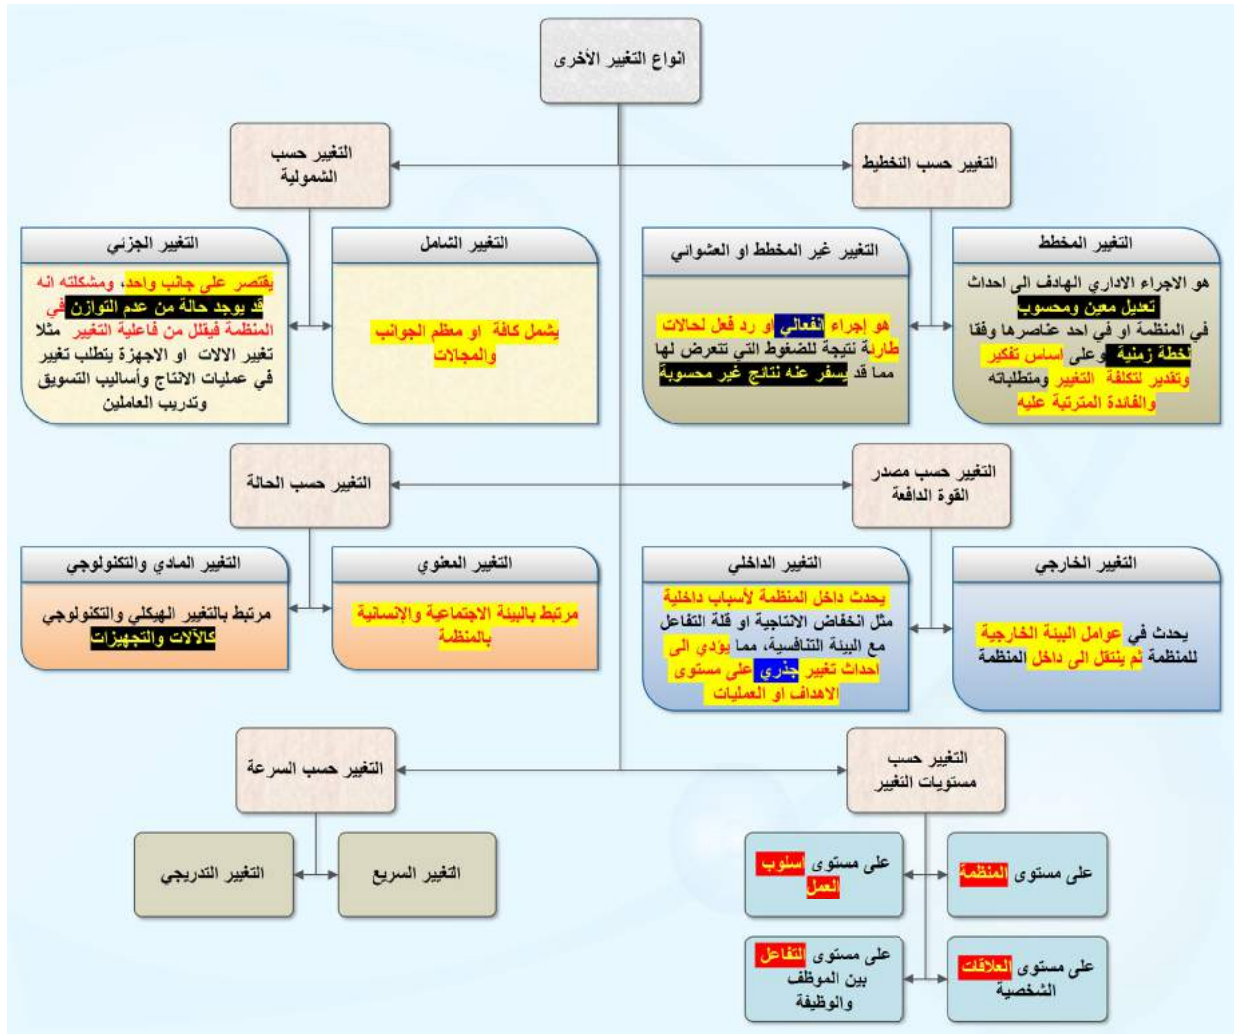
انواع التغيير الأخرى

التغيير حسب التخطيط

التغيير حسب الشمولية

التغيير المخطط

هو الاجراء الاداري الهادف الى احداث تعديل معين ومحسوب في المنظمة او في احد عناصرها وفقا لخطة زمنية وعلى اساس تفكير وتقدير لتكلفة التغيير ومتطلباته والفائدة المترتبة عليه

التغيير غير المخطط او العشوائي

هو إجراء انفعالي او رد فعل لحالات طارئة نتيجة للضغوط التي تتعرض لها مما قد يسفر عنه نتائج غير محسوبة

التغيير الشامل

يشمل كافة او معظم الجوانب والمجالات

التغيير الجزئي

يقتصر على جانب واحد، ومشكلته انه قد يوجد حالة من عدم التوازن في المنظمة فيقلل من فاعلية التغيير مثلا تغيير الالات او الاجهزة يتطلب تغيير في عمليات الانتاج وأساليب التسويق وتدريب العاملين

التغيير حسب مصدر القوة الدافعة

التغيير حسب الحالة

التغيير الخارجي

يحدث في عوامل البيئة الخارجية للمنظمة ثم ينتقل الى داخل المنظمة

التغيير الداخلي

يحدث داخل المنظمة لأسباب داخلية مثل انخفاض الانتاجية او قلة التفاعل مع البيئة التنافسية، مما يؤدي الى احداث تغيير جذري على مستوى الاهداف او العمليات

التغيير المعنوي

مرتبط بالبيئة الاجتماعية والإنسانية بالمنظمة

التغيير المادي والتكنولوجي

مرتبط بالتغيير الهيكلي والتكنولوجي كالآلات والتجهيزات

التغيير حسب مستويات التغيير

التغيير حسب السرعة

على مستوى المنظمة

على مستوى اسلوب العمل

على مستوى العلاقات الشخصية

على مستوى التفاعل بين الموظف والوظيفة

التغيير السريع

التغيير التدريجي